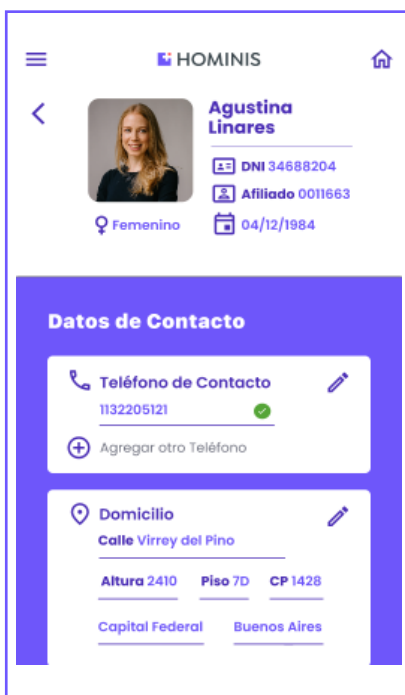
HOMINIS

Agustina Linares

DNI 34688204

Afiliado 0011663

Femenino

04/12/1984

Datos de Contacto

Teléfono de Contacto

1132205121

Agregar otro Teléfono

Domicilio

Calle Virrey del Pino

Altura 2410

Piso 7D

CP 1428

Capital Federal

Buenos Aires